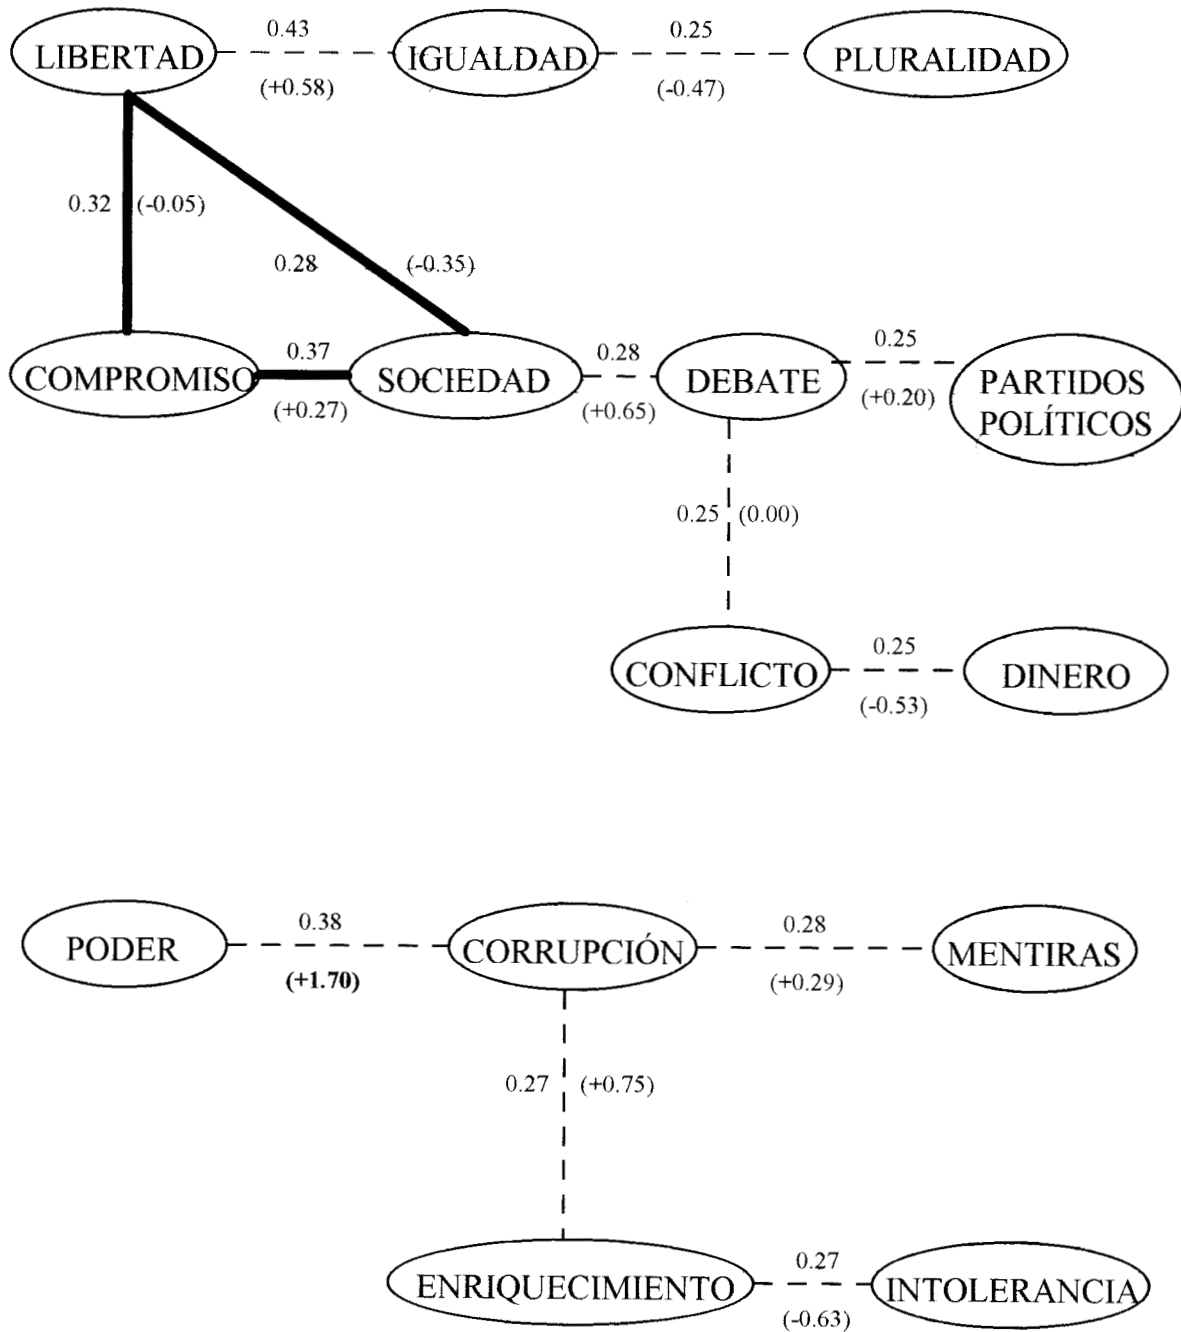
LIBERTAD 0.43 (+0.58) IGUALDAD 0.25 (-0.47) PLURALIDAD

0.32 (-0.05)

0.28 (-0.35)

COMPROMISO 0.37 (+0.27) SOCIEDAD 0.28 (+0.65) DEBATE 0.25 (+0.20) PARTIDOS POLÍTICOS

0.25 (0.00)

CONFLICTO 0.25 (-0.53) DINERO

PODER 0.38 (+1.70) CORRUPCIÓN 0.28 (+0.29) MENTIRAS

0.27 (+0.75)

ENRIQUECIMIENTO 0.27 (-0.63) INTOLERANCIA